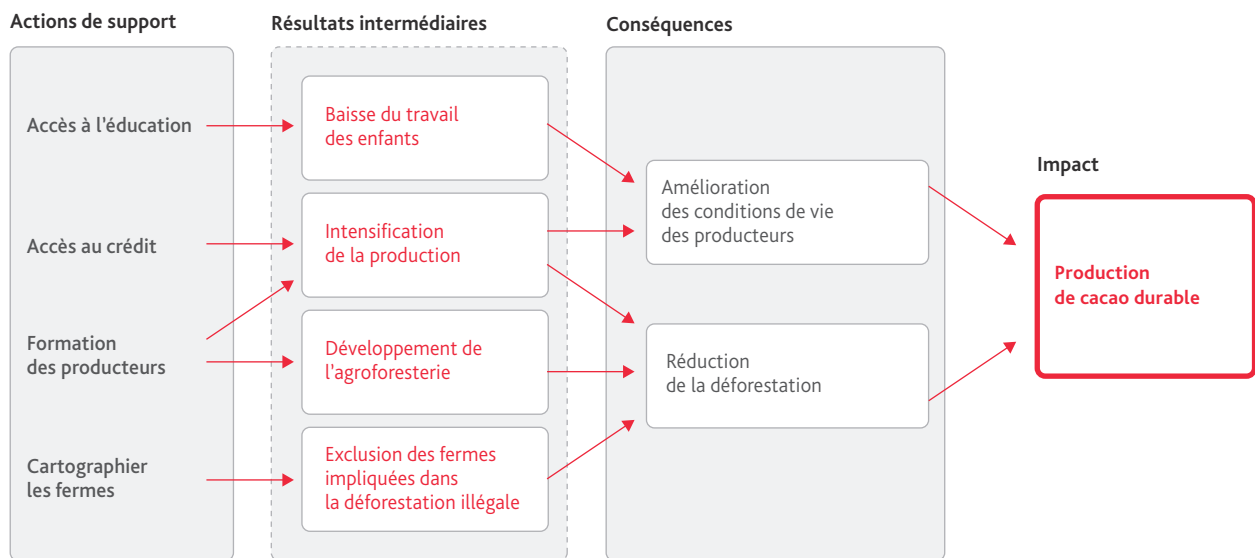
Actions de support

Accès à l'éducation

Accès au crédit

Formation des producteurs

Cartographier les fermes

Résultats intermédiaires

Baisse du travail des enfants

Intensification de la production

Développement de l'agroforesterie

Exclusion des fermes impliquées dans la déforestation illégale

Conséquences

Amélioration des conditions de vie des producteurs

Réduction de la déforestation

Impact

Production de cacao durable